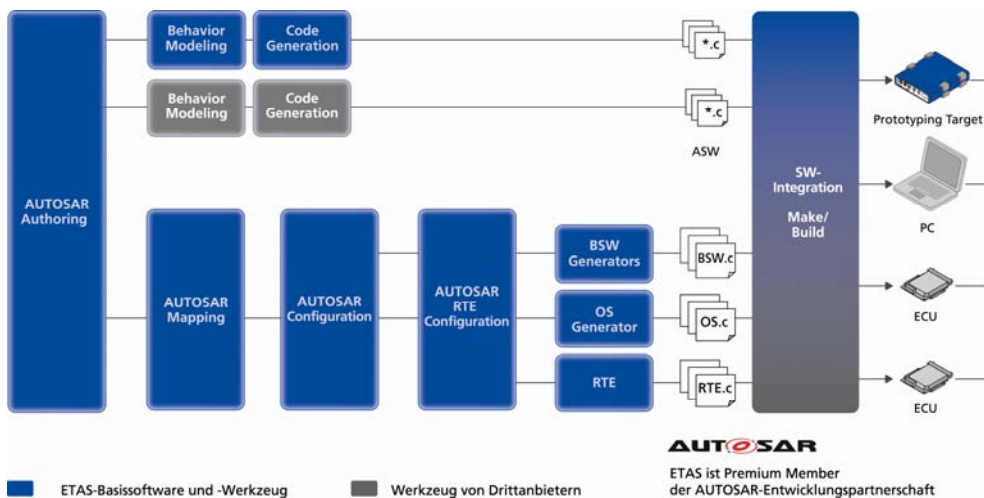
AUTOSAR Authoring

Behavior Modeling

Code Generation

*.c

Behavior Modeling

Code Generation

*.c

ASW

SW-Integration

Make/ Build

Prototyping Target

PC

ECU

ECU

AUTOSAR Mapping

AUTOSAR Configuration

AUTOSAR RTE Configuration

BSW Generators

BSW.c

OS Generator

OS.c

RTE

RTE.c

AUTOSAR

ETAS ist Premium Member der AUTOSAR-Entwicklungspartnerschaft

ETAS-Basissoftware und -Werkzeug

Werkzeug von Drittanbietern